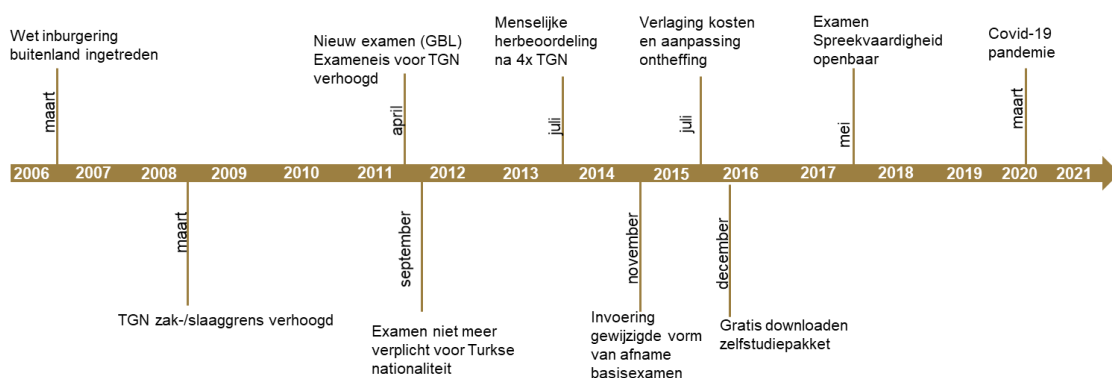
Wet inburgering buitenland ingetreden

maart

Nieuw examen (GBL) Exameneis voor TGN verhoogd

april

Menselijke herbeoordeling na 4x TGN

juli

Verlaging kosten en aanpassing ontheffing

juli

Examen Spreekvaardigheid openbaar

mei

Covid-19 pandemie

maart

2006 2007 2008 2009 2010 2011 2012 2013 2014 2015 2016 2017 2018 2019 2020 2021

maart

TGN zak-/slaaggrens verhoogd

september

Examen niet meer verplicht voor Turkse nationaliteit

november

Invoering gewijzigde vorm van afname basisexamen

december

Gratis downloaden zelfstudiepakket